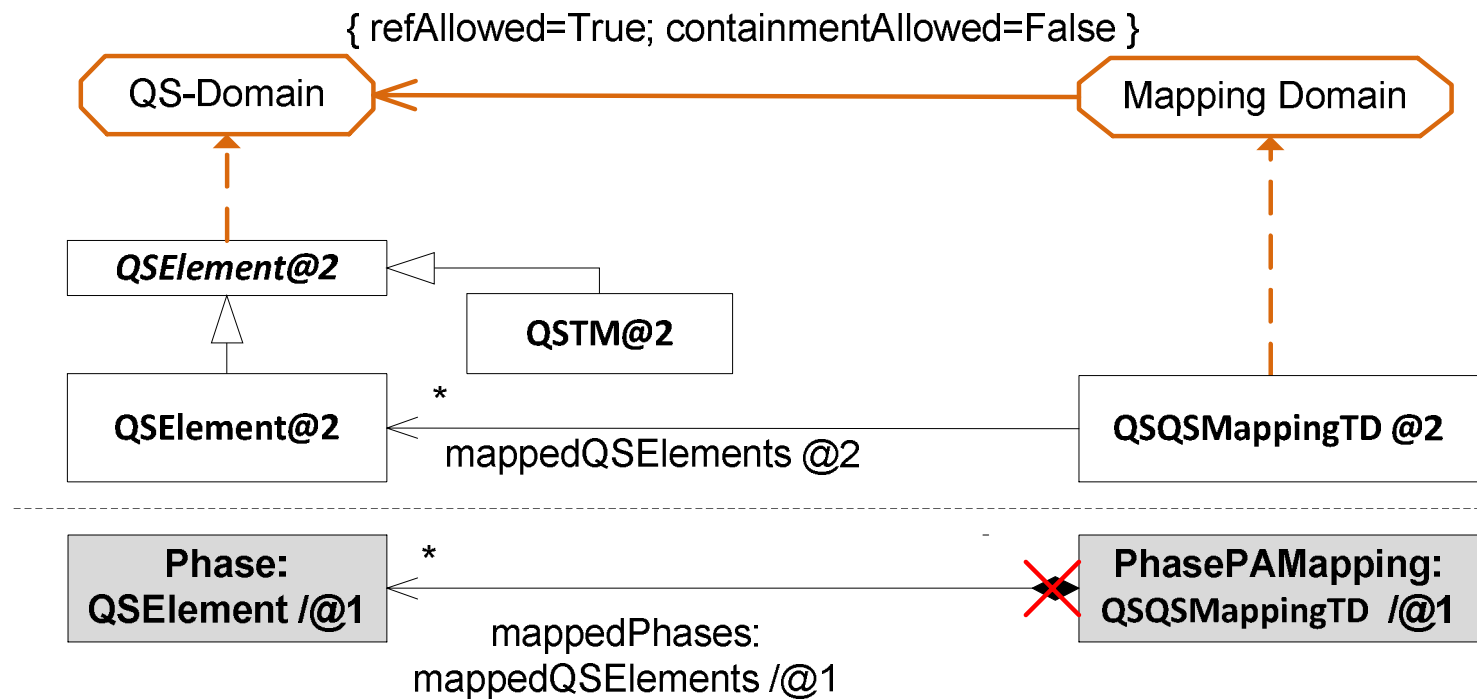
{ refAllowed=True; containmentAllowed=False }

QS-Domain

Mapping Domain

QSElement@2

QSTM@2

QSElement@2

*

mappedQSElements @2

QSQSMappingTD @2

Phase:
QSElement /@1

*

mappedPhases:
mappedQSElements /@1

PhasePAMapping:
QSQSMappingTD /@1